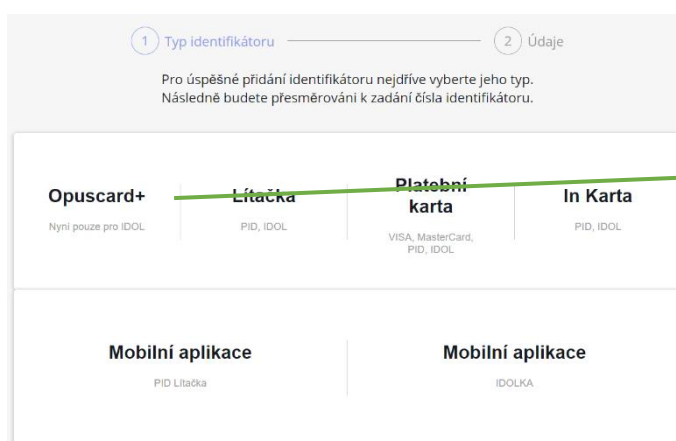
1 Typ identifikátoru

2 Údaje

Pro úspěšné přidání identifikátoru nejdříve vyberte jeho typ.
Následně budete přesměrováni k zadání čísla identifikátoru.

Opuscard+
Nyní pouze pro IDOL

Lítačka
PID, IDOL

Platební karta
VISA, MasterCard, PID, IDOL

In Karta
PID, IDOL

Mobilní aplikace
PID Lítačka

Mobilní aplikace
IDOLKA